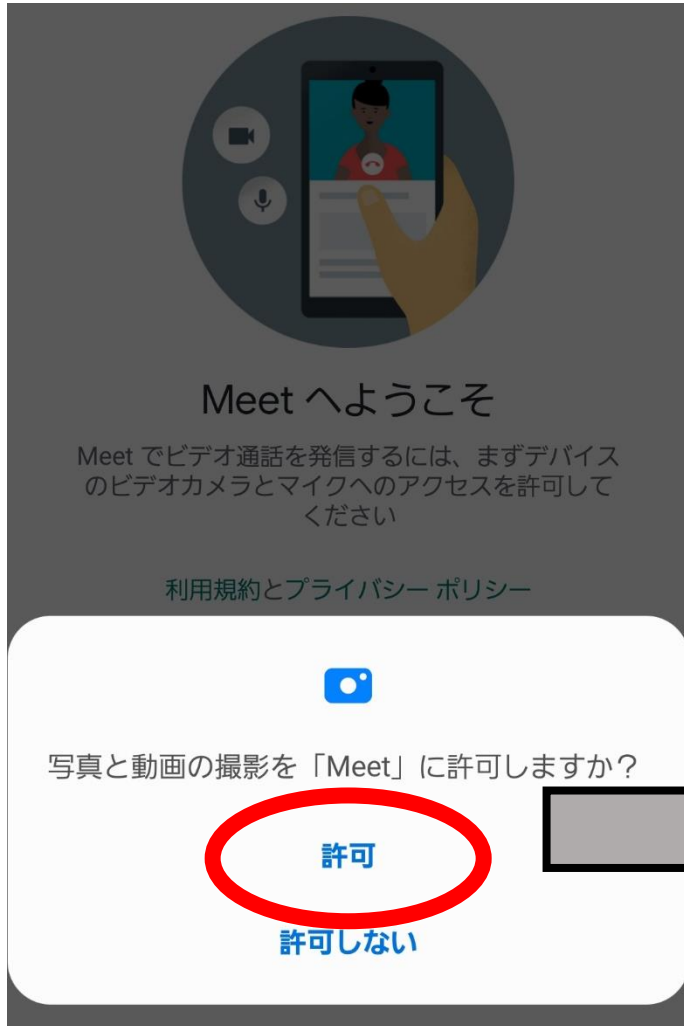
Meet へようこそ

Meet でビデオ通話を発信するには、まずデバイスのビデオカメラとマイクへのアクセスを許可してください

利用規約とプライバシー ポリシー

写真と動画の撮影を「Meet」に許可しますか？

許可

許可しない